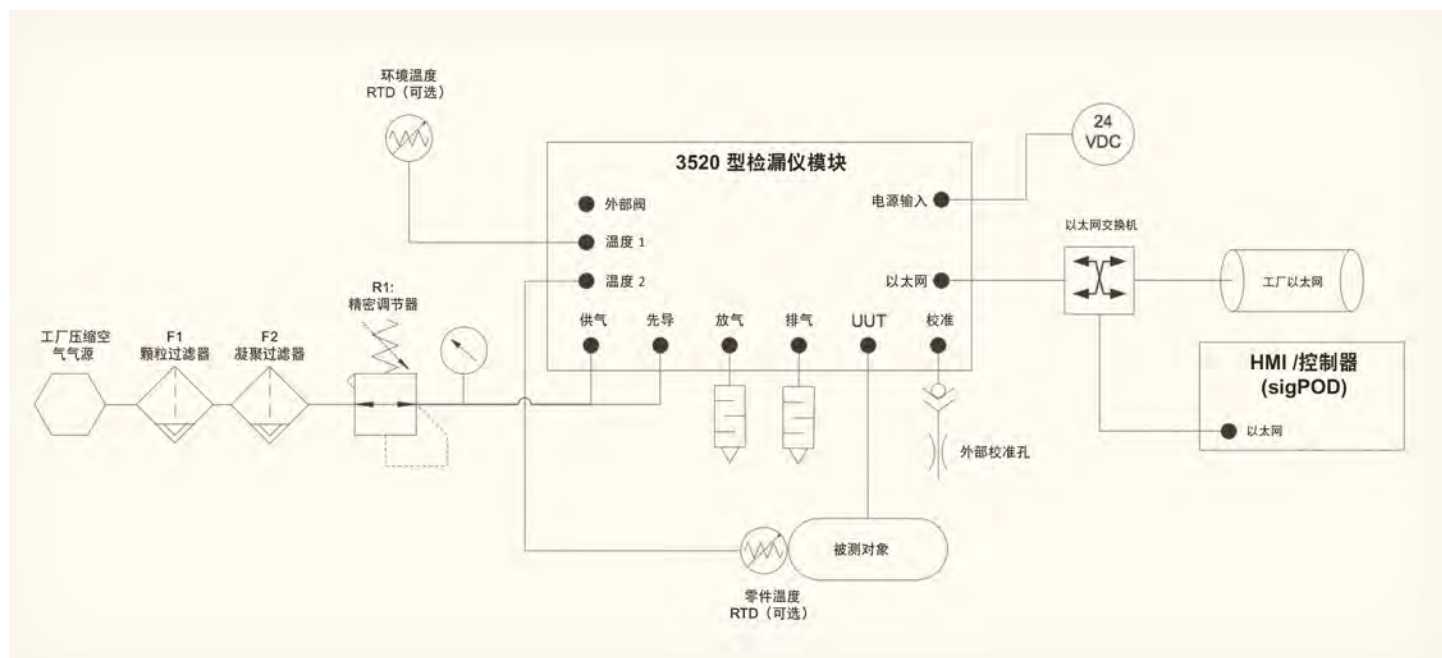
环境温度
RTD（可选）

24
VDC

3520 型检漏仪模块

外部阀
温度 1
温度 2

电源输入
以太网

以太网交换机

工厂以太网

R1:
精密调节器

工厂压缩空气气源

F1
颗粒过滤器

F2
凝聚过滤器

供气
先导
放气
排气
UUT
校准

HMI /控制器
(sigPOD)

以太网

外部校准孔

被测对象

零件温度
RTD（可选）